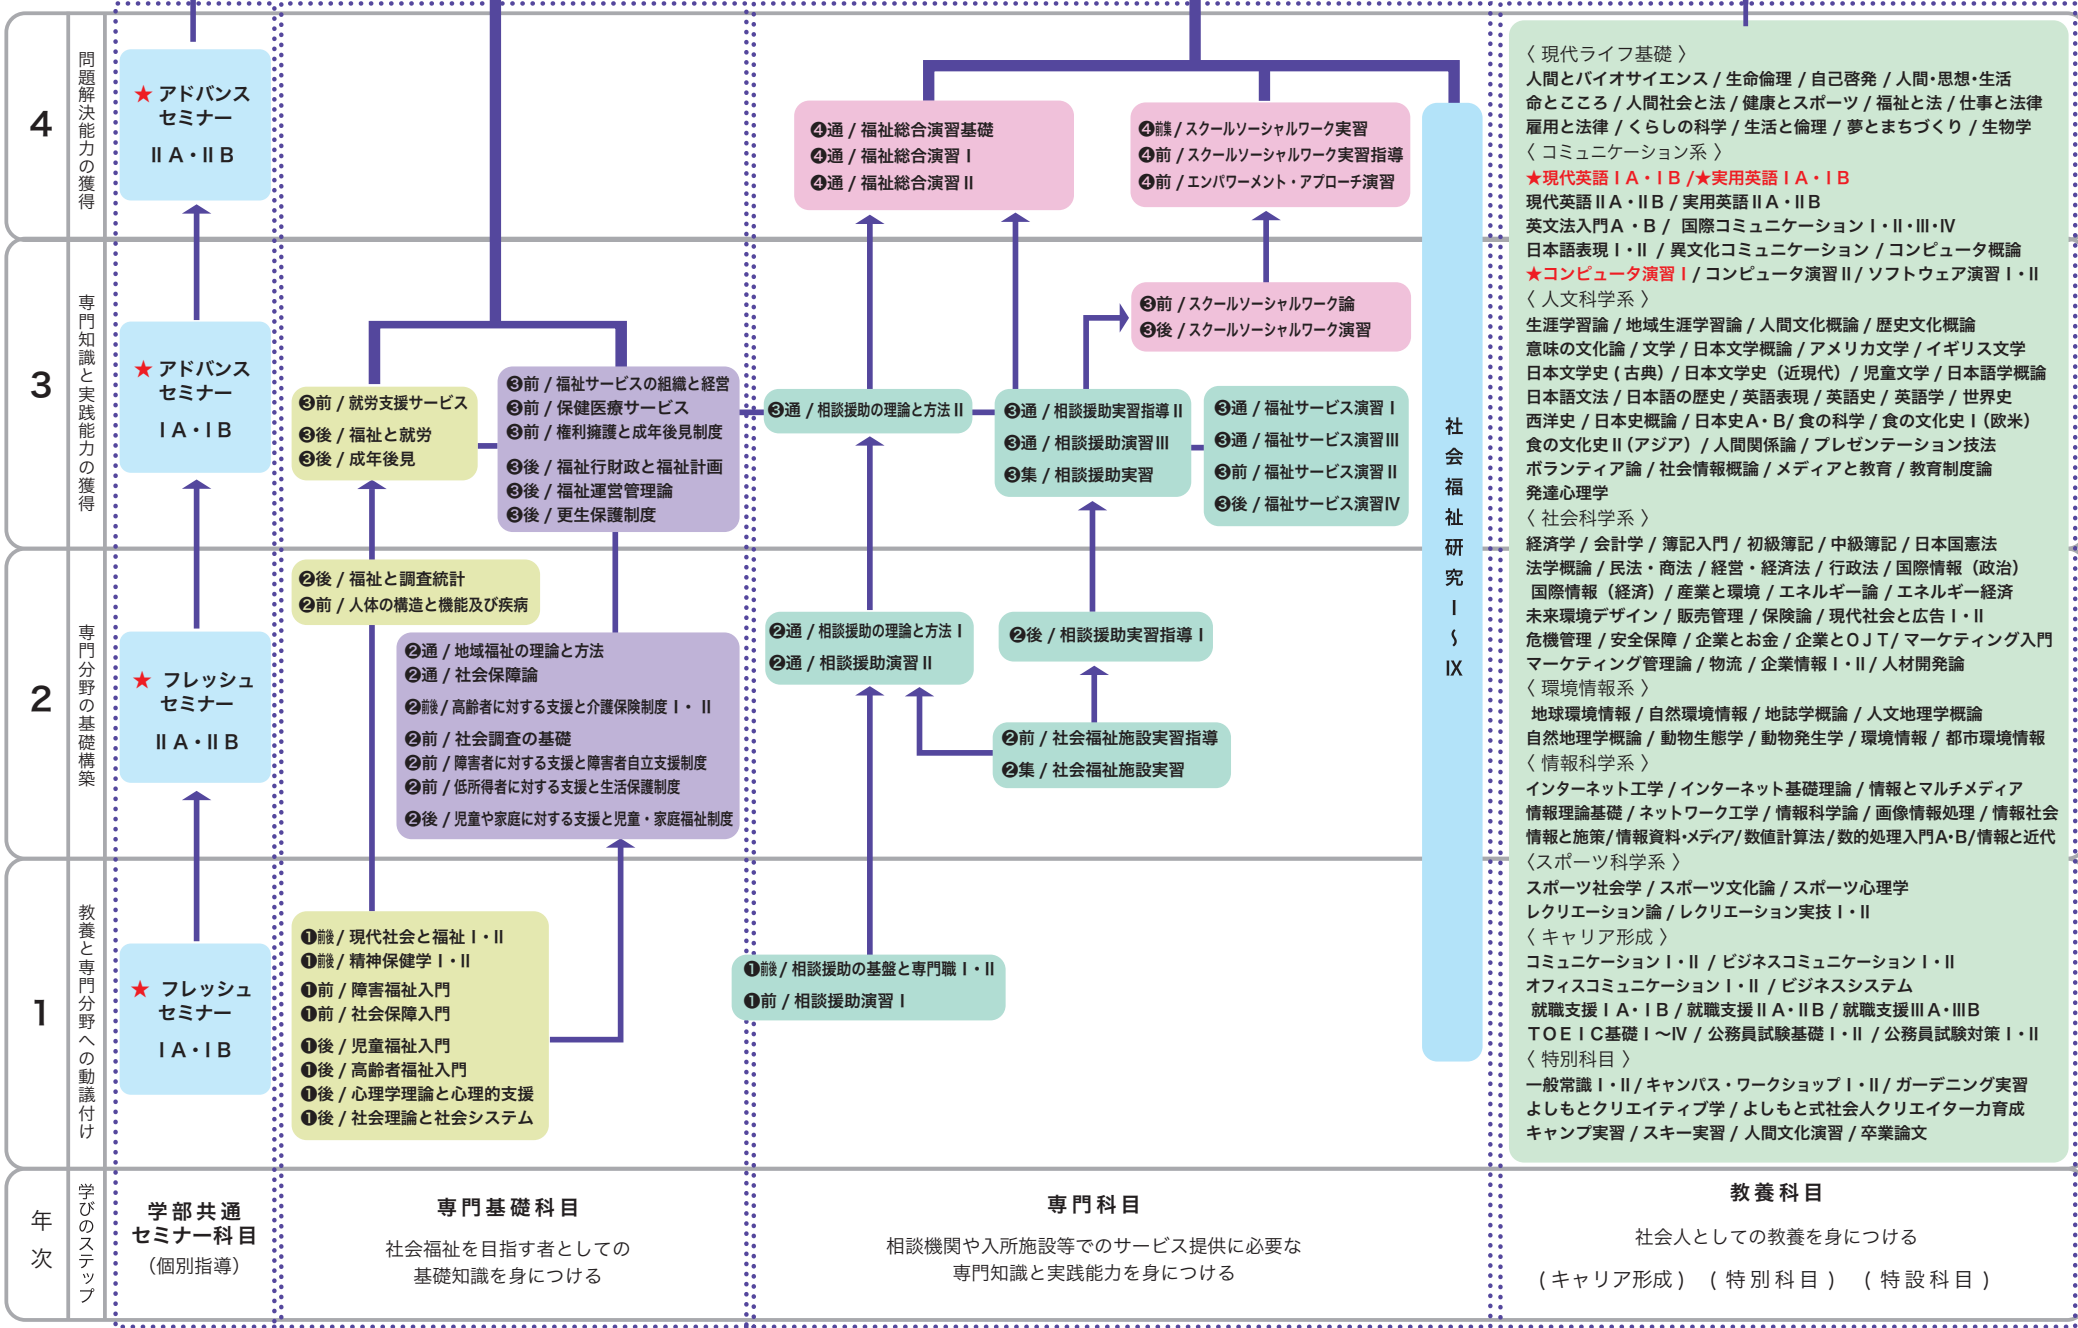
4
問題解決能力の獲得

★ アドバンスセミナー
ⅡA・ⅡB

❹通 / 福祉総合演習基礎
❹通 / 福祉総合演習Ⅰ
❹通 / 福祉総合演習Ⅱ

❹集 / スクールソーシャルワーク実習
❹前 / スクールソーシャルワーク実習指導
❹前 / エンパワーメント・アプローチ演習

3
専門知識と実践能力の獲得

★ アドバンスセミナー
ⅠA・ⅠB

❸前 / 就労支援サービス
❸後 / 福祉と就労
❸後 / 成年後見

❸前 / 福祉サービスの組織と経営
❸前 / 保健医療サービス
❸前 / 権利擁護と成年後見制度
❸後 / 福祉行財政と福祉計画
❸後 / 福祉運営管理論
❸後 / 更生保護制度

❸通 / 相談援助の理論と方法Ⅱ

❸通 / 相談援助実習指導Ⅱ
❸通 / 相談援助演習Ⅲ
❸集 / 相談援助実習

❸前 / スクールソーシャルワーク論
❸後 / スクールソーシャルワーク演習

❸通 / 福祉サービス演習Ⅰ
❸通 / 福祉サービス演習Ⅲ
❸前 / 福祉サービス演習Ⅱ
❸後 / 福祉サービス演習Ⅳ

社会福祉研究Ⅰ〜Ⅸ

2
専門分野の基礎構築

★ フレッシュセミナー
ⅡA・ⅡB

❷後 / 福祉と調査統計
❷前 / 人体の構造と機能及び疾病

❷通 / 地域福祉の理論と方法
❷通 / 社会保障論
❷前後 / 高齢者に対する支援と介護保険制度Ⅰ・Ⅱ
❷前 / 社会調査の基礎
❷前 / 障害者に対する支援と障害者自立支援制度
❷前 / 低所得者に対する支援と生活保護制度
❷後 / 児童や家庭に対する支援と児童・家庭福祉制度

❷通 / 相談援助の理論と方法Ⅰ
❷通 / 相談援助演習Ⅱ

❷後 / 相談援助実習指導Ⅰ

❷前 / 社会福祉施設実習指導
❷集 / 社会福祉施設実習

1
教養と専門分野への動議付け

★ フレッシュセミナー
ⅠA・ⅠB

❶前後 / 現代社会と福祉Ⅰ・Ⅱ
❶前後 / 精神保健学Ⅰ・Ⅱ
❶前 / 障害福祉入門
❶前 / 社会保障入門
❶後 / 児童福祉入門
❶後 / 高齢者福祉入門
❶後 / 心理学理論と心理的支援
❶後 / 社会理論と社会システム

❶前後 / 相談援助の基盤と専門職Ⅰ・Ⅱ
❶前 / 相談援助演習Ⅰ

〈 現代ライフ基礎 〉
人間とバイオサイエンス / 生命倫理 / 自己啓発 / 人間・思想・生活
命とこころ / 人間社会と法 / 健康とスポーツ / 福祉と法 / 仕事と法律
雇用と法律 / くらしの科学 / 生活と倫理 / 夢とまちづくり / 生物学
〈 コミュニケーション系 〉
★現代英語ⅠA・ⅠB /★実用英語ⅠA・ⅠB
現代英語ⅡA・ⅡB / 実用英語ⅡA・ⅡB
英文法入門A・B / 国際コミュニケーションⅠ・Ⅱ・Ⅲ・Ⅳ
日本語表現Ⅰ・Ⅱ / 異文化コミュニケーション / コンピュータ概論
★コンピュータ演習Ⅰ / コンピュータ演習Ⅱ / ソフトウェア演習Ⅰ・Ⅱ
〈 人文科学系 〉
生涯学習論 / 地域生涯学習論 / 人間文化概論 / 歴史文化概論
意味の文化論 / 文学 / 日本文学概論 / アメリカ文学 / イギリス文学
日本文学史（古典）/ 日本文学史（近現代）/ 児童文学 / 日本語学概論
日本語文法 / 日本語の歴史 / 英語表現 / 英語史 / 英語学 / 世界史
西洋史 / 日本史概論 / 日本史A・B / 食の科学 / 食の文化史Ⅰ（欧米）
食の文化史Ⅱ（アジア）/ 人間関係論 / プレゼンテーション技法
ボランティア論 / 社会情報概論 / メディアと教育 / 教育制度論
発達心理学
〈 社会科学系 〉
経済学 / 会計学 / 簿記入門 / 初級簿記 / 中級簿記 / 日本憲法
法学概論 / 民法・商法 / 経営・経済法 / 行政法 / 国際情報（政治）
国際情報（経済）/ 産業と環境 / エネルギー論 / エネルギー経済
未来環境デザイン / 販売管理 / 保険論 / 現代社会と広告Ⅰ・Ⅱ
危機管理 / 安全保障 / 企業とお金 / 企業とOJT / マーケティング入門
マーケティング管理論 / 物流 / 企業情報Ⅰ・Ⅱ / 人材開発論
〈 環境情報系 〉
地球環境情報 / 自然環境情報 / 地誌学概論 / 人文地理学概論
自然地理学概論 / 動物生態学 / 動物発生学 / 環境情報 / 都市環境情報
〈 情報科学系 〉
インターネット工学 / インターネット基礎理論 / 情報とマルチメディア
情報理論基礎 / ネットワーク工学 / 情報科学論 / 画像情報処理 / 情報社会
情報と施策 / 情報資料・メディア / 数値計算法 / 数的処理入門A・B / 情報と近代
〈スポーツ科学系 〉
スポーツ社会学 / スポーツ文化論 / スポーツ心理学
レクリエーション論 / レクリエーション実技Ⅰ・Ⅱ
〈 キャリア形成 〉
コミュニケーションⅠ・Ⅱ / ビジネスコミュニケーションⅠ・Ⅱ
オフィスコミュニケーションⅠ・Ⅱ / ビジネスシステム
就職支援ⅠA・ⅠB / 就職支援ⅡA・ⅡB / 就職支援ⅢA・ⅢB
TOEIC基礎Ⅰ〜Ⅳ / 公務員試験基礎Ⅰ・Ⅱ / 公務員試験対策Ⅰ・Ⅱ
〈 特別科目 〉
一般常識Ⅰ・Ⅱ / キャンパス・ワークショップⅠ・Ⅱ / ガーデニング実習
よしもとクリエイティブ学 / よしもと式社会人クリエイター力育成
キャンプ実習 / スキー実習 / 人間文化演習 / 卒業論文

年次
学びのステップ

学部共通セミナー科目
（個別指導）

専門基礎科目
社会福祉を目指す者としての基礎知識を身につける

専門科目
相談機関や入所施設等でのサービス提供に必要な専門知識と実践能力を身につける

教養科目
社会人としての教養を身につける
（キャリア形成）（特別科目）（特設科目）